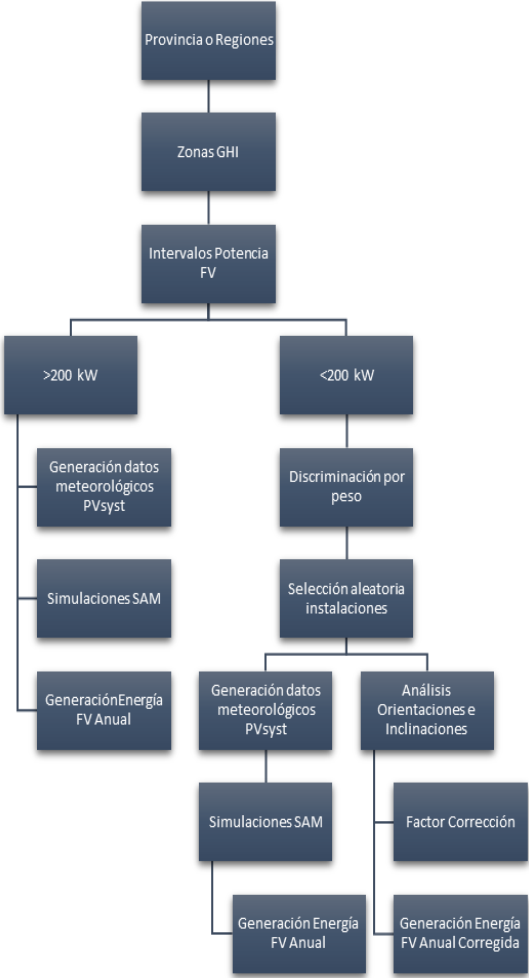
Provincia o Regiones

Zonas GHI

Intervalos Potencia FV

>200 kW

Generación datos meteorológicos PVsyst

Simulaciones SAM

GeneraciónEnergía FV Anual

<200 kW

Discriminación por peso

Selección aleatoria instalaciones

Generación datos meteorológicos PVsyst

Simulaciones SAM

Generación Energía FV Anual

Análisis Orientaciones e Inclinaciones

Factor Corrección

Generación Energía FV Anual Corregida